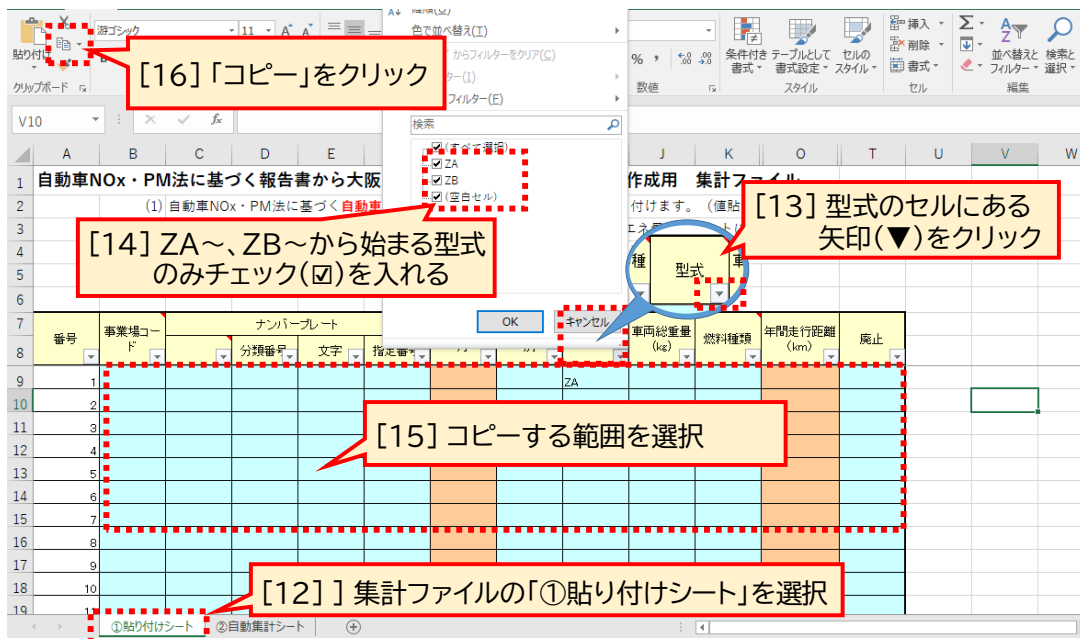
貼り付け
游ゴシック
11
A A
色で並べ替え(I)
からフィルターをクリア(C)
ター(I)
フィルター(F)
%
,
数値
条件付き書式
テーブルとして書式設定
セルのスタイル
スタイル
挿入
削除
書式
セル
並べ替えとフィルター
検索と選択
編集
クリップボード
[16]「コピー」をクリック
V10
fx
検索
(すべて選択)
ZA
ZB
(空白セル)
A B C D E J K O T U V W
1 自動車NOx・PM法に基づく報告書から大阪 作成用 集計ファイル
2 (1) 自動車NOx・PM法に基づく自動車 付けます。(値貼
3
4
5 種 型式 車
6
[14] ZA~、ZB~から始まる型式のみチェック(☑)を入れる
[13] 型式のセルにある矢印(▼)をクリック
OK
キャンセル
7 番号 事業場コード ナンバープレート 車両総重量(kg) 燃料種類 年間走行距離(km) 廃止
8 分類番号 文字 指定番号
9 1 ZA
10 2
11 3
12 4
13 5
14 6
15 7
16 8
17 9
18 10
19 1
[15] コピーする範囲を選択
[12] ] 集計ファイルの「①貼り付けシート」を選択
①貼り付けシート
②自動集計シート